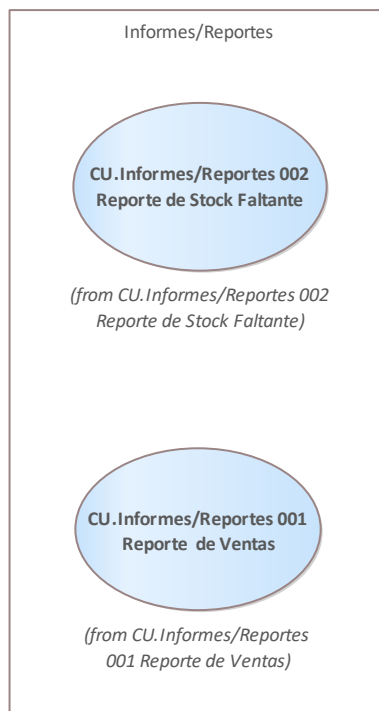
Informes/Reportes

CU.Informes/Reportes 002 Reporte de Stock Faltante

(from CU.Informes/Reportes 002 Reporte de Stock Faltante)

CU.Informes/Reportes 001 Reporte de Ventas

(from CU.Informes/Reportes 001 Reporte de Ventas)